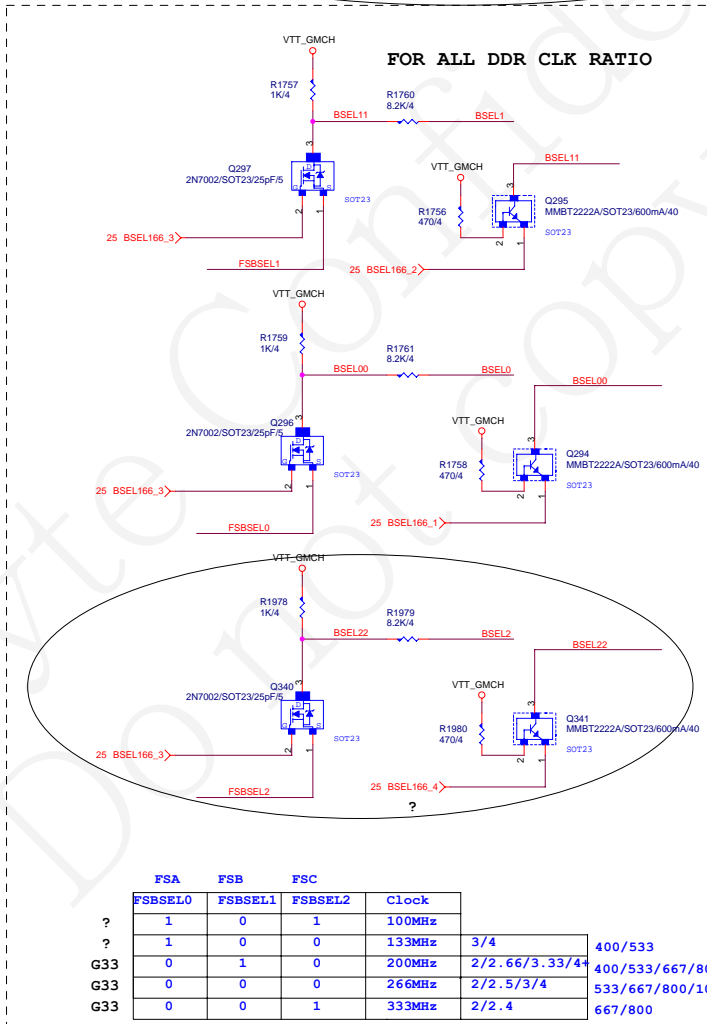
FOR ALL DDR CLK RATIO

VTT_GMCH
R1757
1K/4
R1760
8.2K/4
BSEL11
BSEL1
3
Q297
2N7002/SOT23/25pF/5
SOT23
2
1
25 BSEL166_3
FSBSEL1
VTT_GMCH
BSEL11
R1756
470/4
3
Q295
MMBT2222A/SOT23/600mA/40
SOT23
2
1
25 BSEL166_2

VTT_GMCH
R1759
1K/4
R1761
8.2K/4
BSEL00
BSEL0
Q296
2N7002/SOT23/25pF/5
3
SOT23
2
1
25 BSEL166_3
FSBSEL0
BSEL00
VTT_GMCH
R1758
470/4
3
Q294
MMBT2222A/SOT23/600mA/40
SOT23
2
1
25 BSEL166_1

VTT_GMCH
R1978
1K/4
R1979
8.2K/4
BSEL22
BSEL2
Q340
2N7002/SOT23/25pF/5
3
SOT23
2
1
25 BSEL166_3
FSBSEL2
BSEL22
VTT_GMCH
R1980
470/4
3
Q341
MMBT2222A/SOT23/600mA/40
SOT23
2
1
25 BSEL166_4
?

| | FSA | FSB | FSC | | |
|---|---|---|---|---|---|
| | FSBSEL0 | FSBSEL1 | FSBSEL2 | Clock | |
| ? | 1 | 0 | 1 | 100MHz | |
| ? | 1 | 0 | 0 | 133MHz | 3/4 |
| G33 | 0 | 1 | 0 | 200MHz | 2/2.66/3.33/4+ |
| G33 | 0 | 0 | 0 | 266MHz | 2/2.5/3/4 |
| G33 | 0 | 0 | 1 | 333MHz | 2/2.4 |

400/533
400/533/667/80
533/667/800/10
667/800